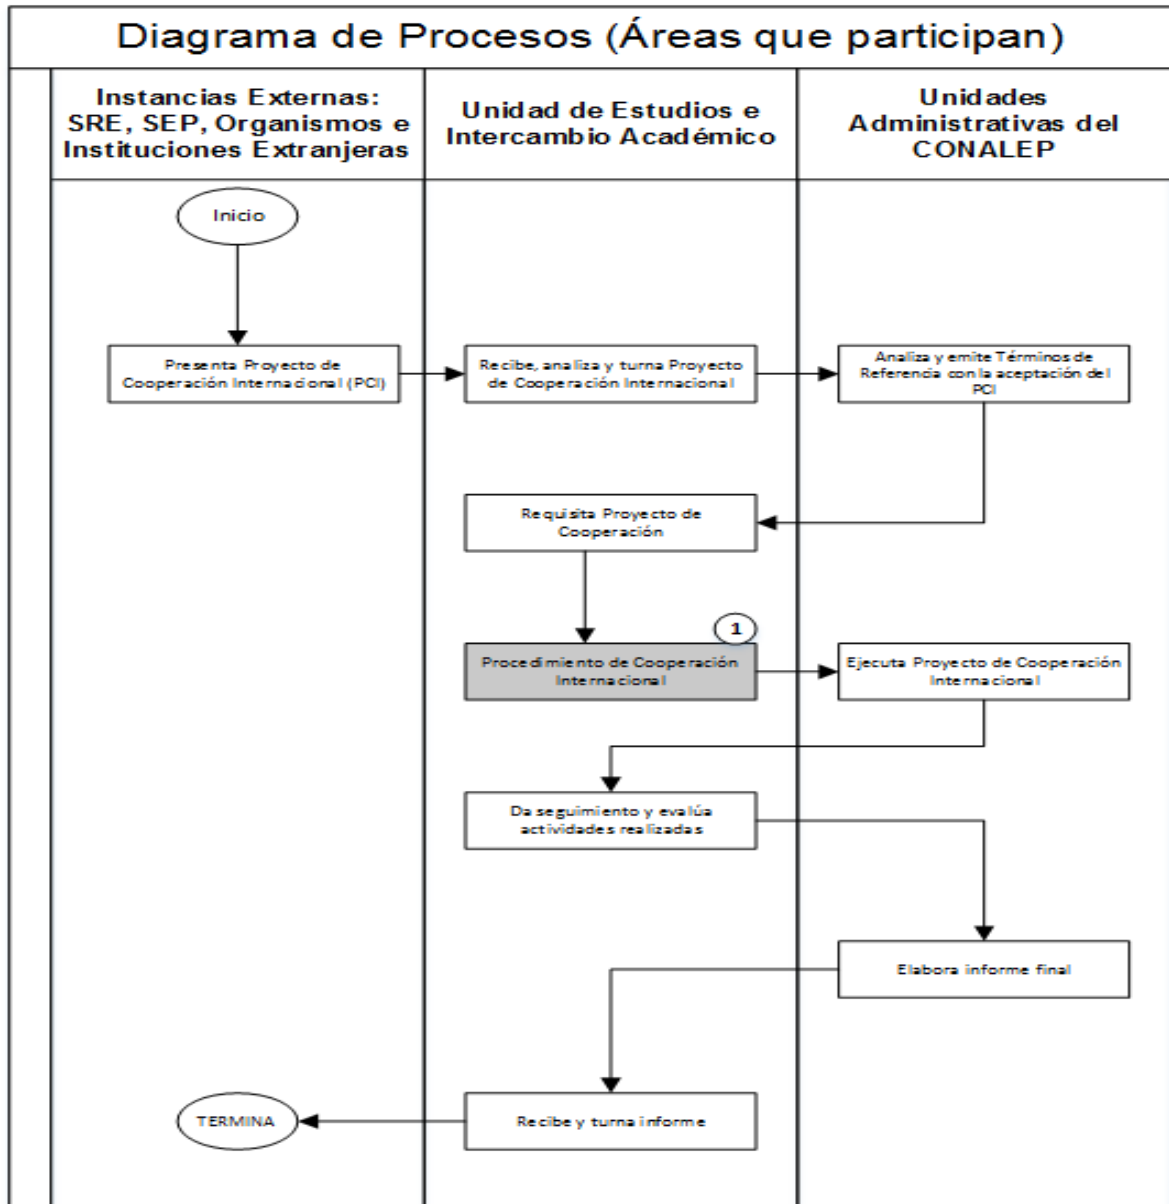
Diagrama de Procesos (Áreas que participan)

Instancias Externas: SRE, SEP, Organismos e Instituciones Extranjeras

Unidad de Estudios e Intercambio Académico

Unidades Administrativas del CONALEP

Inicio

Presenta Proyecto de Cooperación Internacional (PCI)

Recibe, analiza y turna Proyecto de Cooperación Internacional

Analiza y emite Términos de Referencia con la aceptación del PCI

Requisita Proyecto de Cooperación

1

Procedimiento de Cooperación Internacional

Ejecuta Proyecto de Cooperación Internacional

Da seguimiento y evalúa actividades realizadas

Elabora informe final

TERMINA

Recibe y turna informe